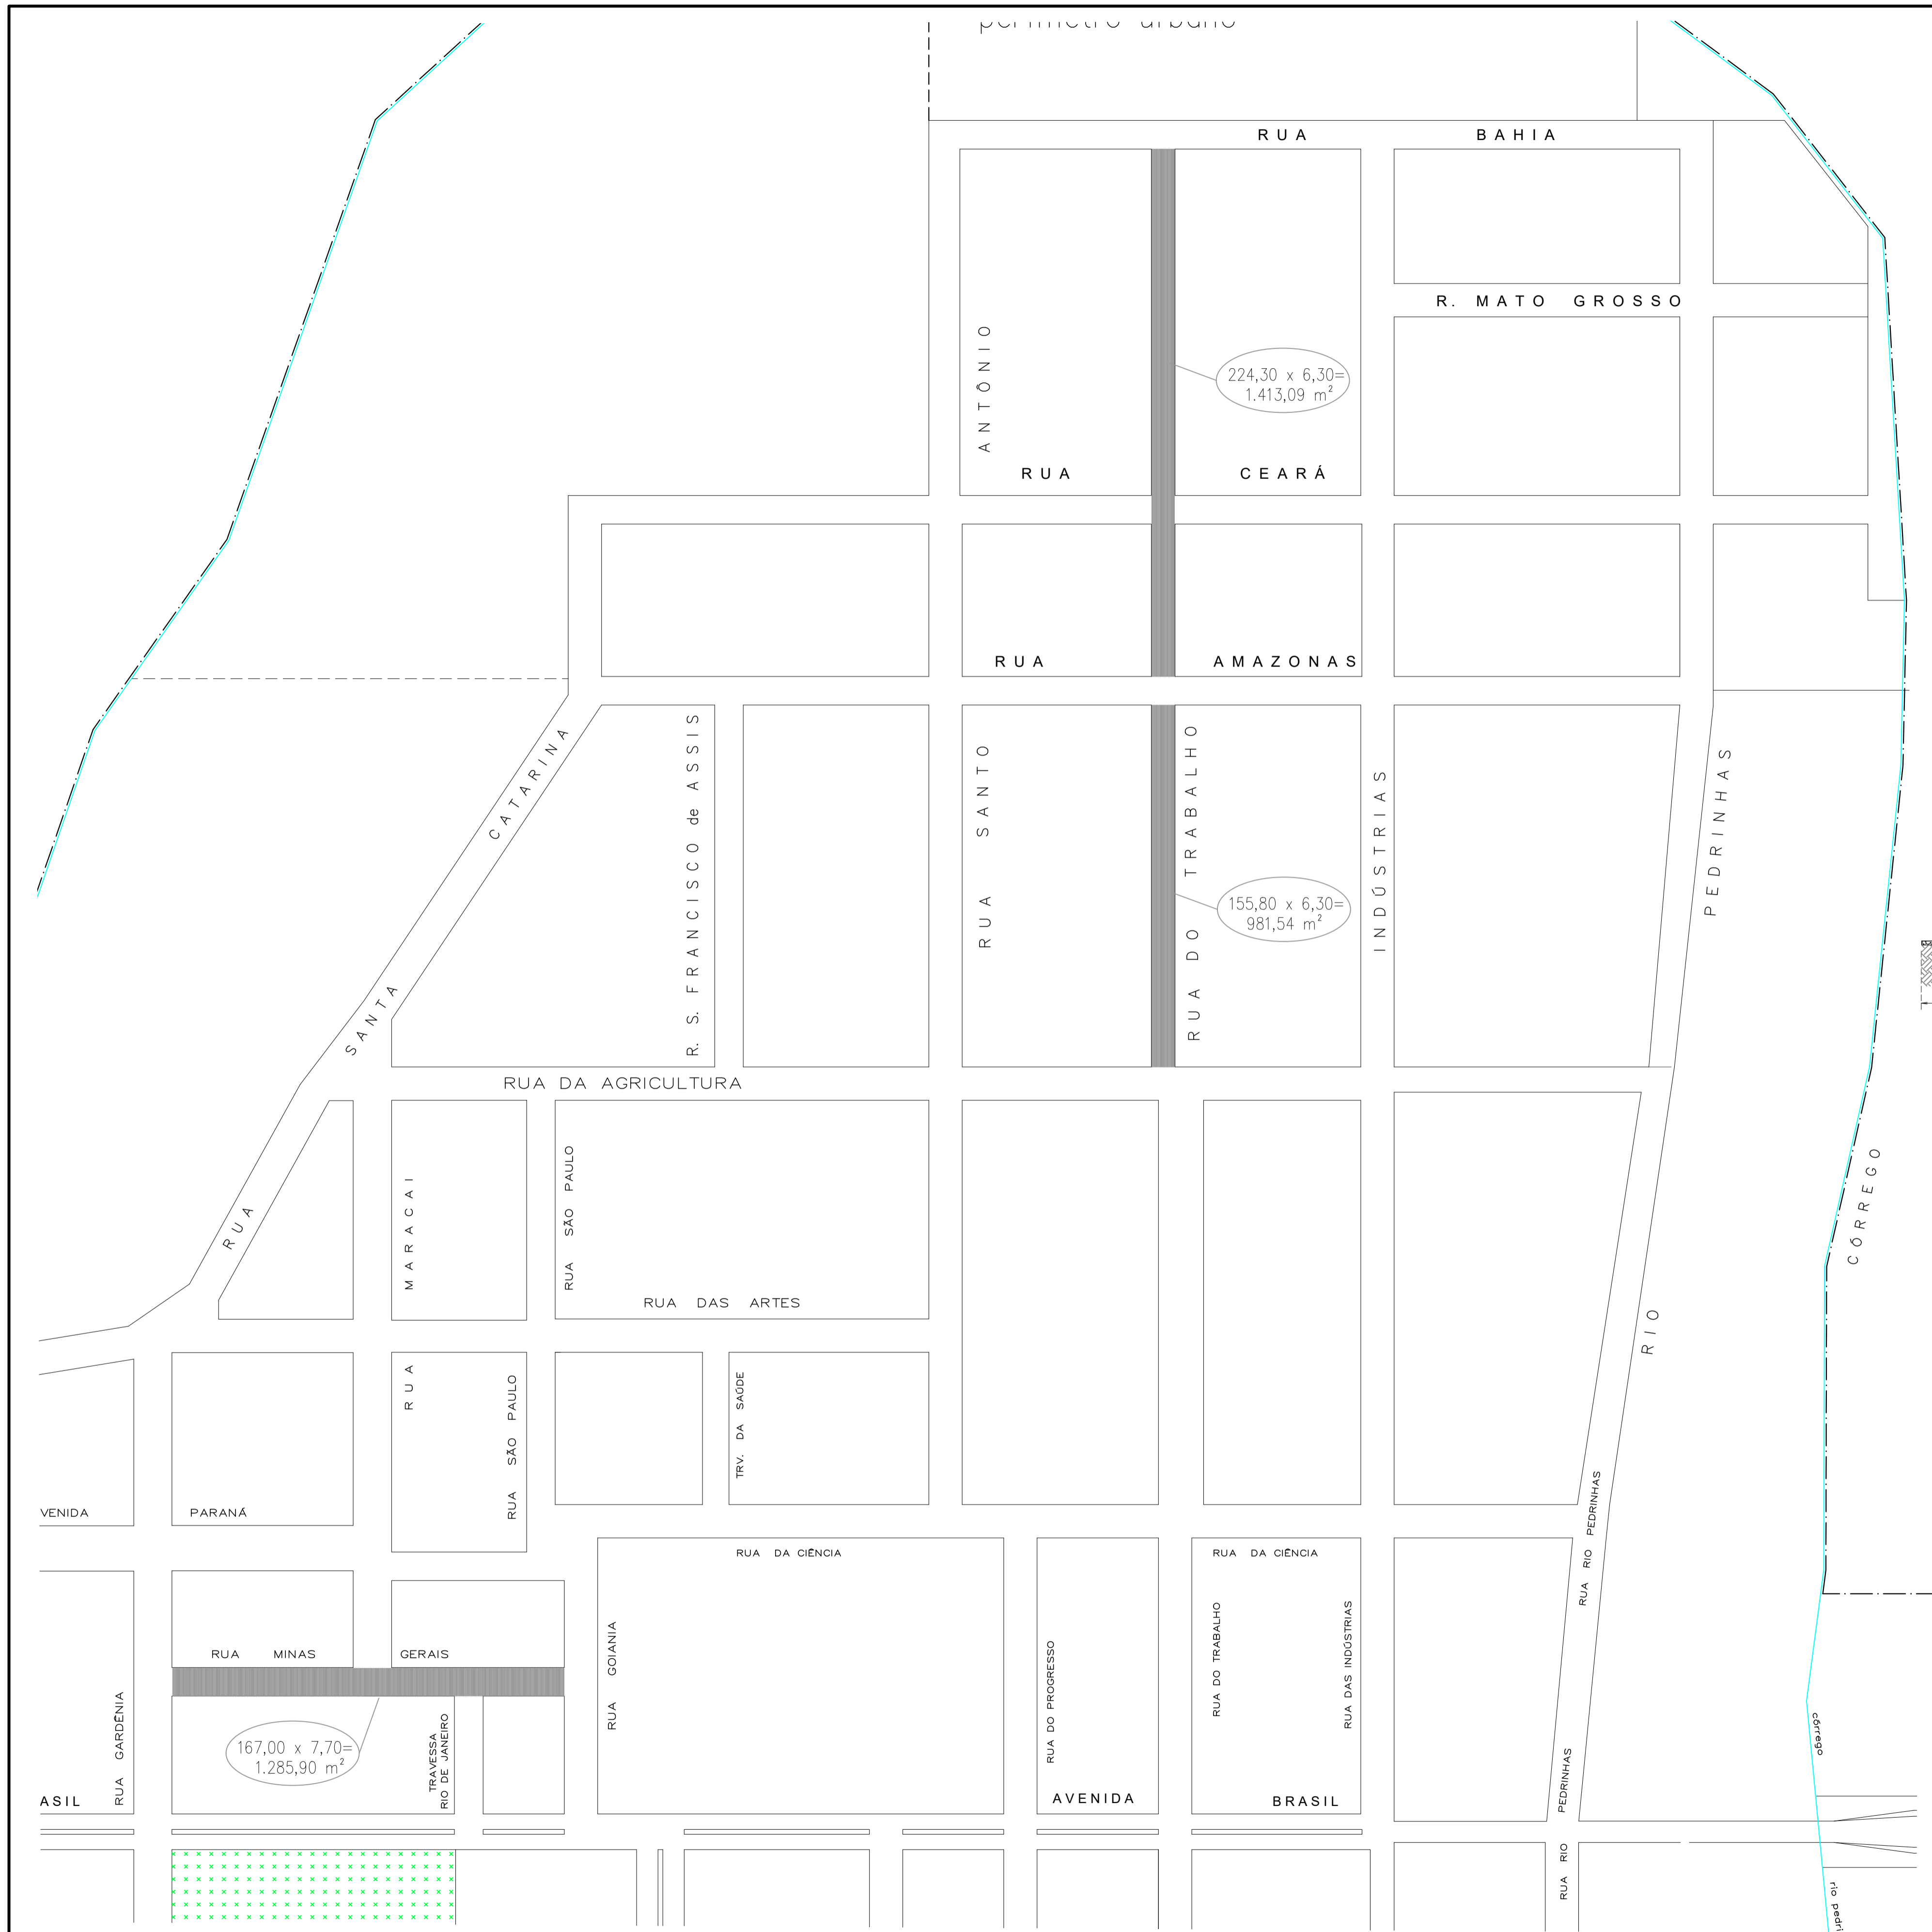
perímetro urbano

RUA BAHIA

R. MATO GROSSO

RUA ANTÔNIO

RUA CEARÁ

224,30 x 6,30=
1.413,09 m$^2$

RUA AMAZONAS

SANTA CATARINA

R. S. FRANCISCO de ASSIS

RUA SANTO

RUA DO TRABALHO

155,80 x 6,30=
981,54 m$^2$

INDÚSTRIAS

PEDRINHAS

RUA DA AGRICULTURA

CÓRREGO

RUA

MARACAI

RUA SÃO PAULO

RUA DAS ARTES

RIO

RUA SÃO PAULO

TRV. DA SAÚDE

VENIDA

PARANÁ

RUA DA CIÊNCIA

RUA DA CIÊNCIA

RUA RIO PEDRINHAS

RUA MINAS GERAIS

RUA GOIANIA

RUA DO PROGRESSO

RUA DO TRABALHO

RUA DAS INDÚSTRIAS

167,00 x 7,70=
1.285,90 m$^2$

TRAVESSA RIO DE JANEIRO

RUA GARDÊNIA

ASIL

AVENIDA

BRASIL

PEDRINHAS

córrego

RUA RIO

rio pedri